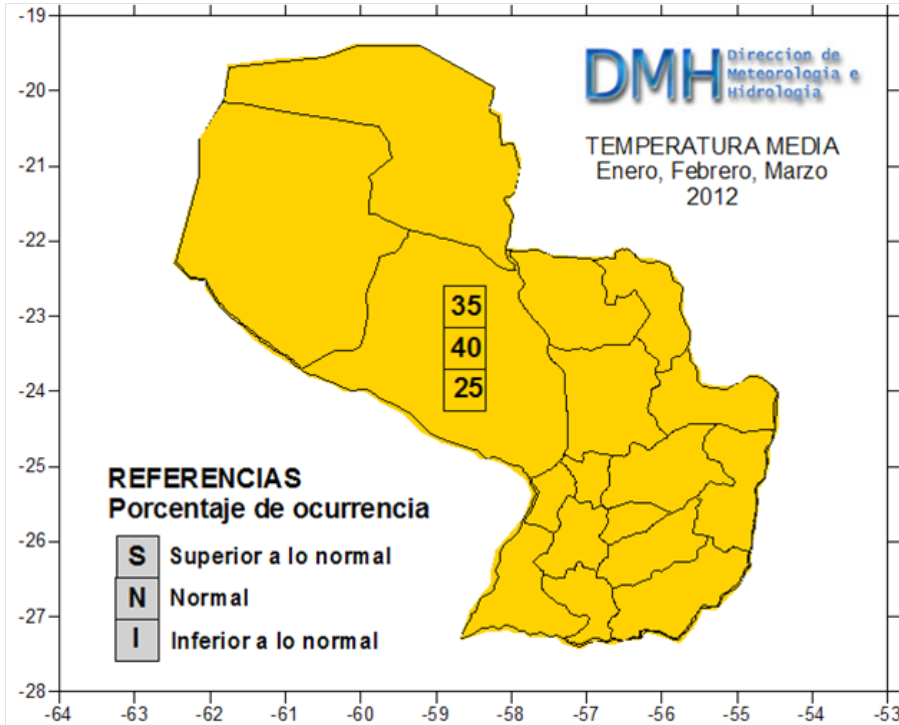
DMH Direccion de Meteorologia e Hidrologia

TEMPERATURA MEDIA
Enero, Febrero, Marzo
2012

35
40
25

REFERENCIAS
Porcentaje de ocurrencia

S Superior a lo normal
N Normal
I Inferior a lo normal

-19
-20
-21
-22
-23
-24
-25
-26
-27
-28

-64 -63 -62 -61 -60 -59 -58 -57 -56 -55 -54 -53